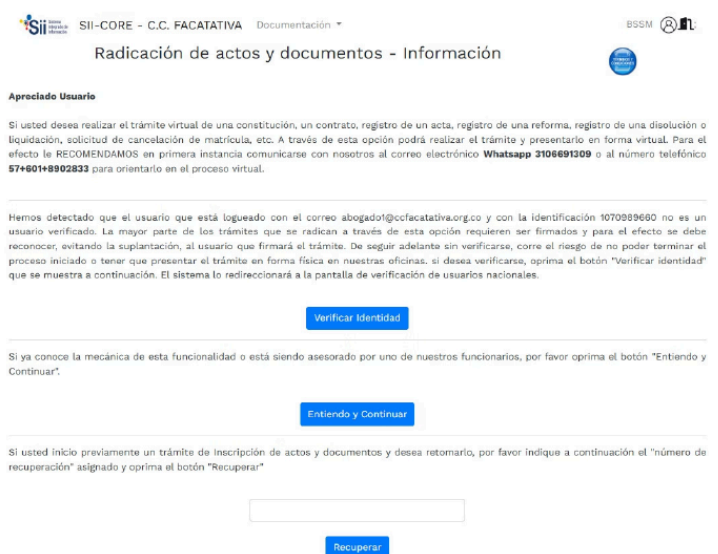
SII Sistema Integrado de Información SII-CORE - C.C. FACATATIVA Documentación ▾ BSSM

Radicación de actos y documentos - Información

Apreciado Usuario

Si usted desea realizar el trámite virtual de una constitución, un contrato, registro de un acta, registro de una reforma, registro de una disolución o liquidación, solicitud de cancelación de matrícula, etc. A través de esta opción podrá realizar el trámite y presentarlo en forma virtual. Para el efecto le RECOMENDAMOS en primera instancia comunicarse con nosotros al correo electrónico **Whatsapp 3106691309** o al número telefónico **57+601+8902833** para orientarlo en el proceso virtual.

Hemos detectado que el usuario que está logueado con el correo abogado1@ccfacatativa.org.co y con la identificación 1070989660 no es un usuario verificado. La mayor parte de los trámites que se radican a través de esta opción requieren ser firmados y para el efecto se debe reconocer, evitando la suplantación, al usuario que firmará el trámite. De seguir adelante sin verificarse, corre el riesgo de no poder terminar el proceso iniciado o tener que presentar el trámite en forma física en nuestras oficinas. si desea verificarse, oprima el botón "Verificar identidad" que se muestra a continuación. El sistema lo redireccionará a la pantalla de verificación de usuarios nacionales.

Verificar Identidad

Si ya conoce la mecánica de esta funcionalidad o está siendo asesorado por uno de nuestros funcionarios, por favor oprima el botón "Entiendo y Continuar".

Entiendo y Continuar

Si usted inicio previamente un trámite de Inscripción de actos y documentos y desea retomarlo, por favor indique a continuación el "número de recuperación" asignado y oprima el botón "Recuperar"

Recuperar